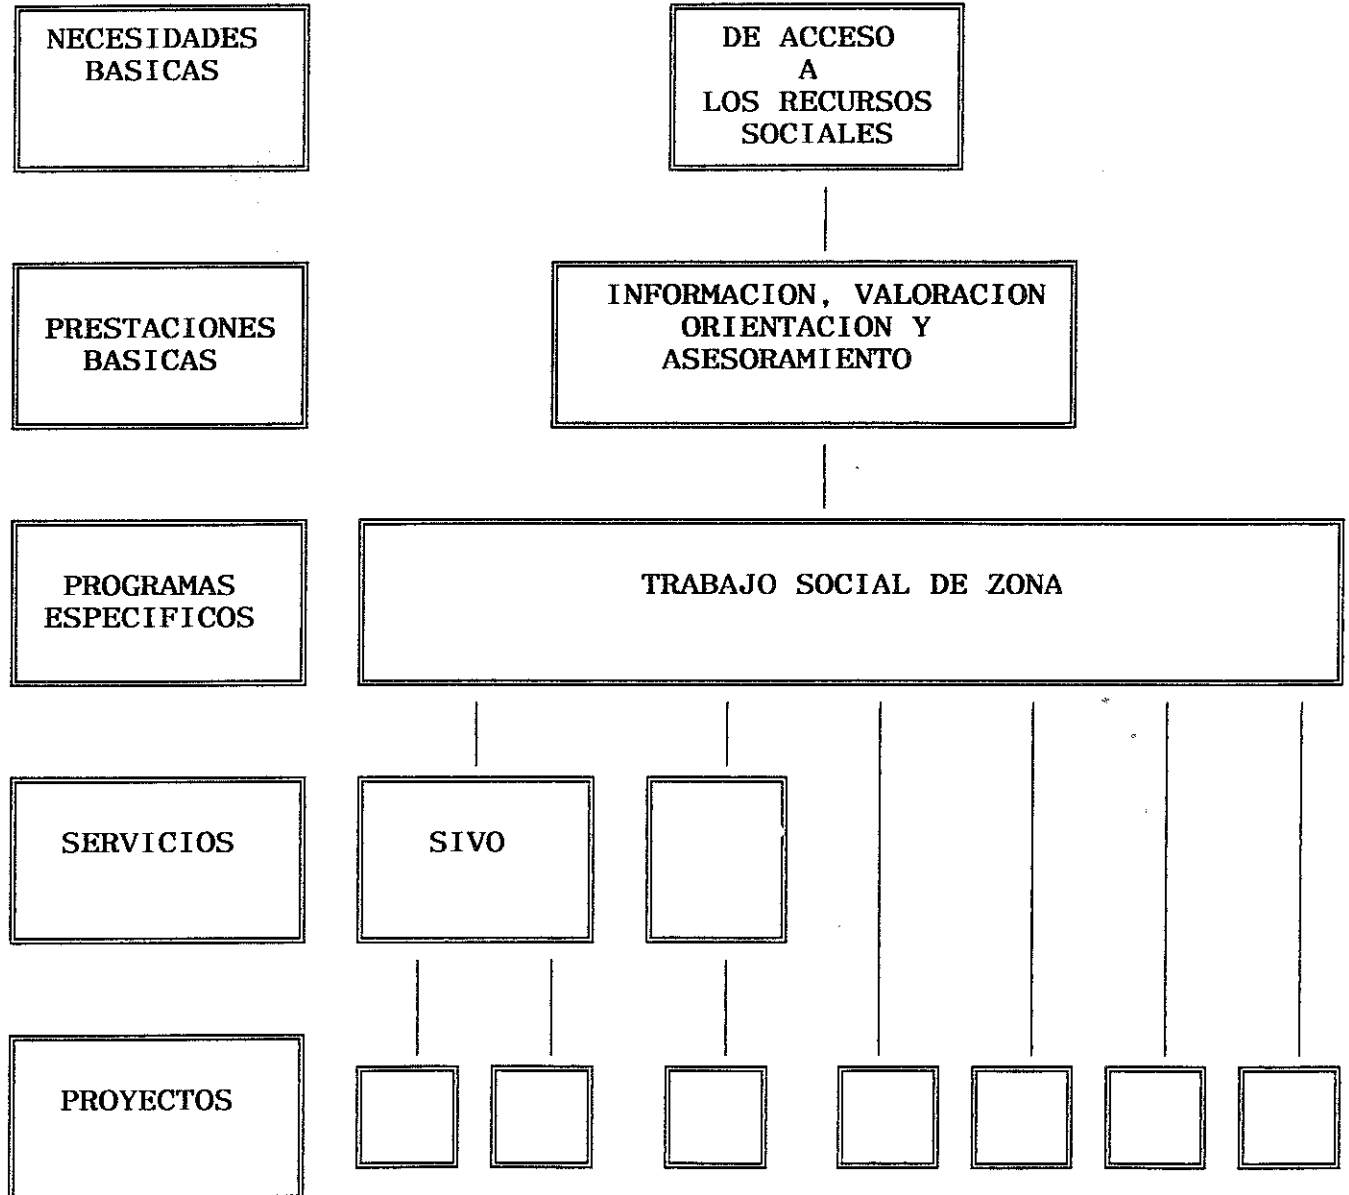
NECESIDADES BASICAS

DE ACCESO A LOS RECURSOS SOCIALES

PRESTACIONES BASICAS

INFORMACION, VALORACION ORIENTACION Y ASESORAMIENTO

PROGRAMAS ESPECIFICOS

TRABAJO SOCIAL DE ZONA

SERVICIOS

SIVO

PROYECTOS